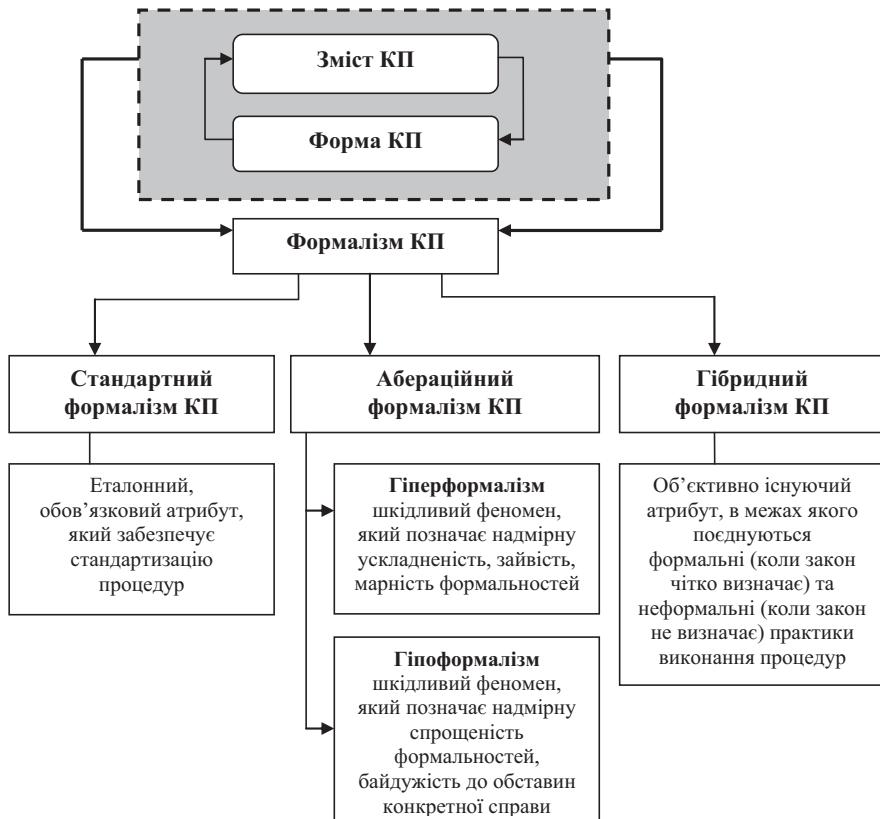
Зміст КП

Форма КП

Формалізм КП

Стандартний формалізм КП

Абераційний формалізм КП

Гібридний формалізм КП

Еталонний, обов'язковий атрибут, який забезпечує стандартизацію процедур

Гіперформалізм шкідливий феномен, який позначає надмірну ускладненість, зайвість, марність формальностей

Гіпоформалізм шкідливий феномен, який позначає надмірну спрощеність формальностей, байдужість до обставин конкретної справи

Об'єктивно існуючий атрибут, в межах якого поєднуються формальні (коли закон чітко визначає) та неформальні (коли закон не визначає) практики виконання процедур